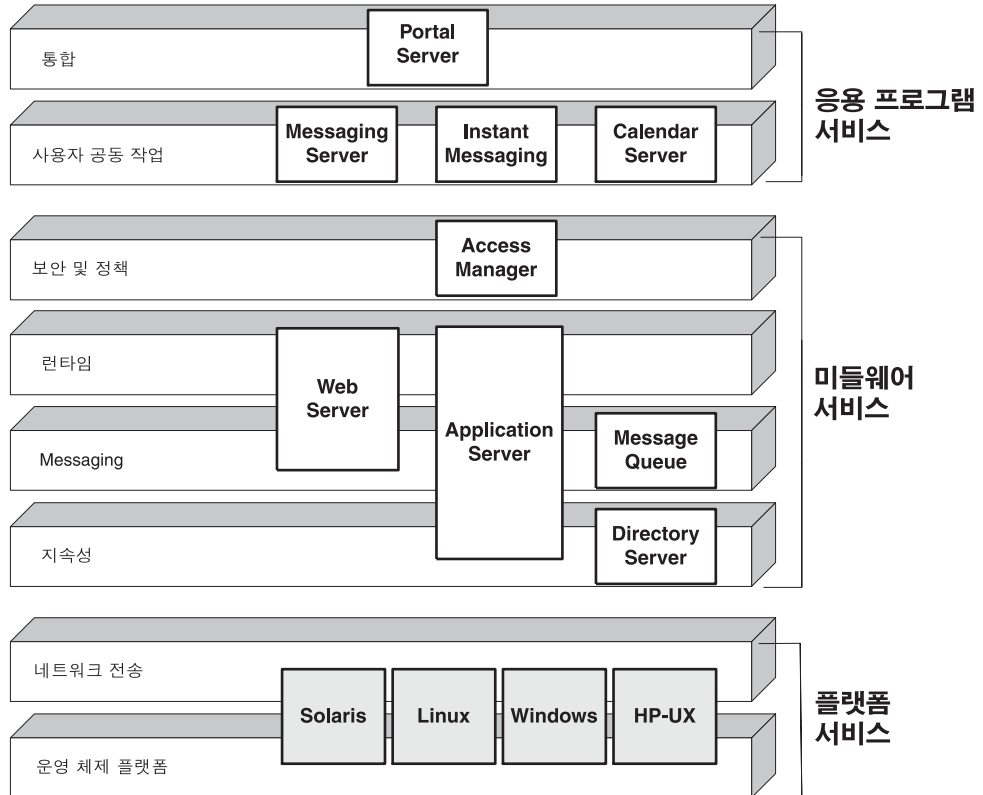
통합

Portal Server

사용자 공동 작업

Messaging Server

Instant Messaging

Calendar Server

응용 프로그램 서비스

보안 및 정책

Access Manager

런타임

Web Server

Application Server

Messaging

Message Queue

지속성

Directory Server

미들웨어 서비스

네트워크 전송

운영 체제 플랫폼

Solaris

Linux

Windows

HP-UX

플랫폼 서비스